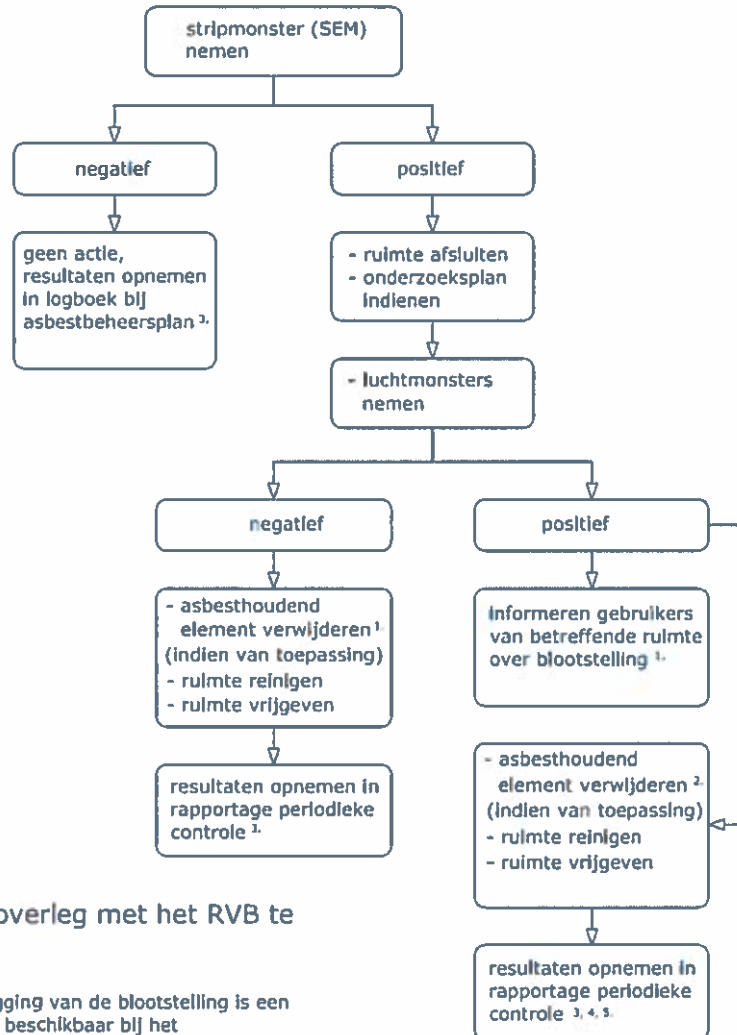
stripmonster (SEM) nemen

negatief

positief

geen actie, resultaten opnemen in logboek bij asbestbeheersplan $^{3.}$

- ruimte afsluiten
- onderzoeksplan indienen

- luchtmonsters nemen

negatief

positief

- asbesthoudend element verwijderen $^{1.}$ (indien van toepassing)
- ruimte reinigen
- ruimte vrijgeven

informeren gebruikers van betreffende ruimte over blootstelling $^{1.}$

resultaten opnemen in rapportage periodieke controle $^{3.}$

- asbesthoudend element verwijderen $^{2.}$ (indien van toepassing)
- ruimte reinigen
- ruimte vrijgeven

overleg met het RVB te

gging van de blootstelling is een beschikbaar bij het

resultaten opnemen in rapportage periodieke controle $^{3, 4, 5.}$